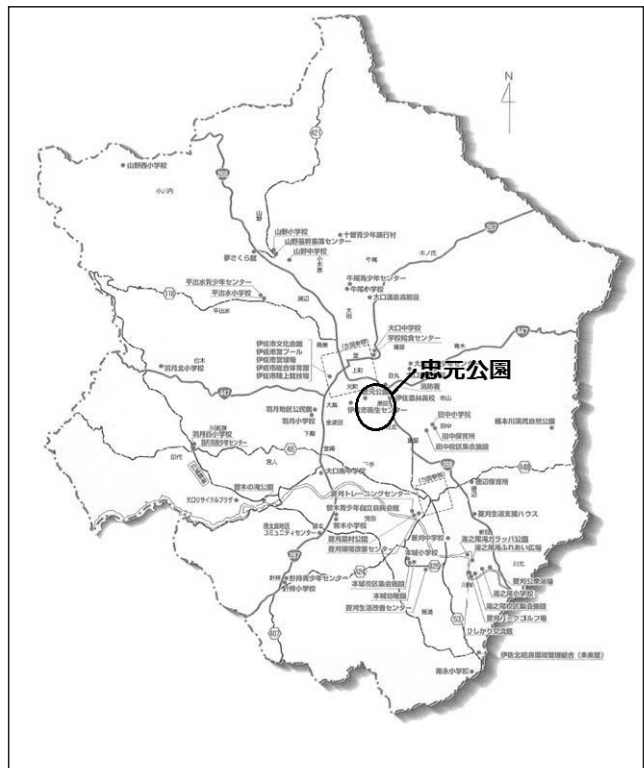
N

山野西小学校

小川内

山野小学校

山野基幹集落センター

十曽青少年旅行村

山野中学校

夢さくら館

羽月北小学校

平出水青少年センター

平出水小学校

伊佐市文化会館

伊佐市営プール

伊佐市営球場

伊佐市総合体育館

伊佐市陸上競技場

牛尾青少年センター

牛尾小学校

大口温泉高熊荘

大口中学校

学校給食センター

忠元公園

伊佐農林高校

伊佐市衛生センター

羽月地区公民館

羽月小学校

羽月西小学校

羽月西地区会館

田中小学校

田中保育所

田中校区集会施設

楠本川渓流自然公園

曽木の滝公園

大口サイクルフラザ

大口南中学校

菱刈トレーニングセンター

曽木青少年自立自然会館

曽木小学校

菱刈運動公園

菱刈環境改善センター

菱刈中学校

本城小学校

本城校区集会施設

本城幼稚園

菱刈生活改善センター

針持青少年センター

針持小学校

菱刈総合支所

菱刈生活支援ハウス

湯之尾滝ガラッパ公園

湯之尾滝ふれあい広場

菱刈公営浴場

湯之尾小学校

湯之尾校区集会施設

菱刈パークゴルフ場

ひしかり交流館

南永小学校

伊佐北姶良環境管理組合（未来館）

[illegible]